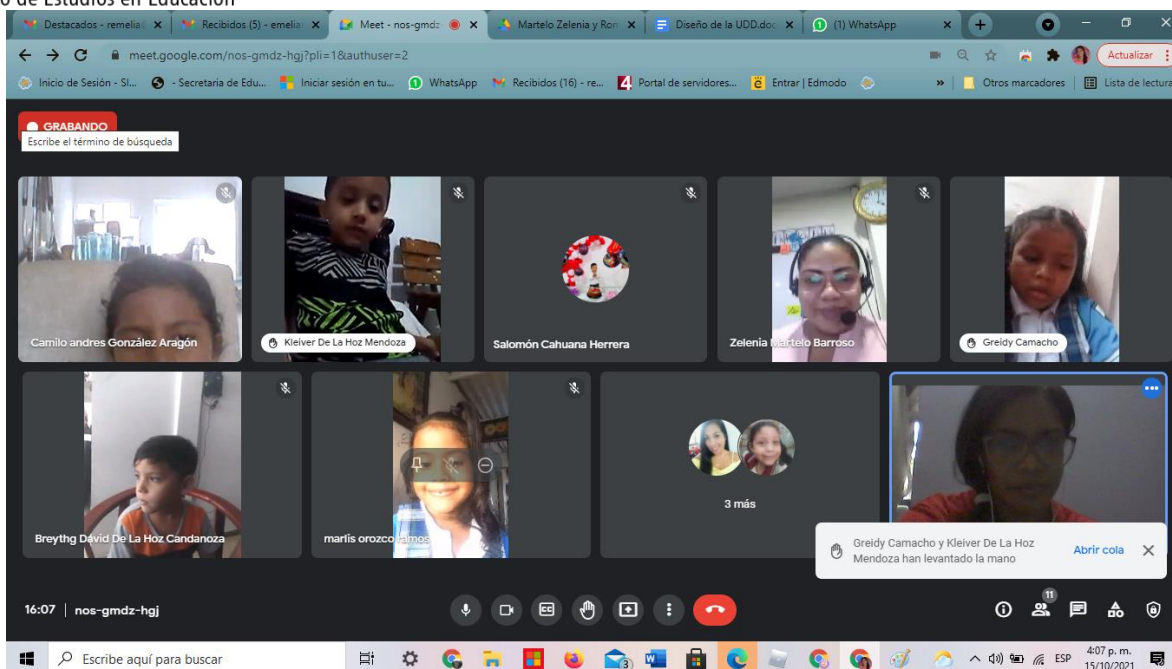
o de Estudios en Educación

Destacados - remelia | Recibidos (5) - emelia | Meet - nos-gmdz | Martelo Zelenia y Ron | Diseño de la UDD.doc | (1) WhatsApp

meet.google.com/nos-gmdz-hgj?pli=1&authuser=2

Actualizar

Inicio de Sesión - SI... | - Secretaria de Edu... | Iniciar sesión en tu... | WhatsApp | Recibidos (16) - re... | Portal de servidores... | Entrar | Edmodo | » | Otros marcadores | Lista de lectura

GRABANDO
Escribe el término de búsqueda

Camilo andres González Aragón

Kleiver De La Hoz Mendoza

Salomón Cahuana Herrera

Zelenia Martelo Barroso

Greidy Camacho

Breythg David De La Hoz Candanoza

marlis orozco ramos

3 más

Greidy Camacho y Kleiver De La Hoz Mendoza han levantado la mano

Abrir cola

16:07 | nos-gmdz-hgj

11

Escribe aquí para buscar

3

ESP

4:07 p. m.
15/10/2021